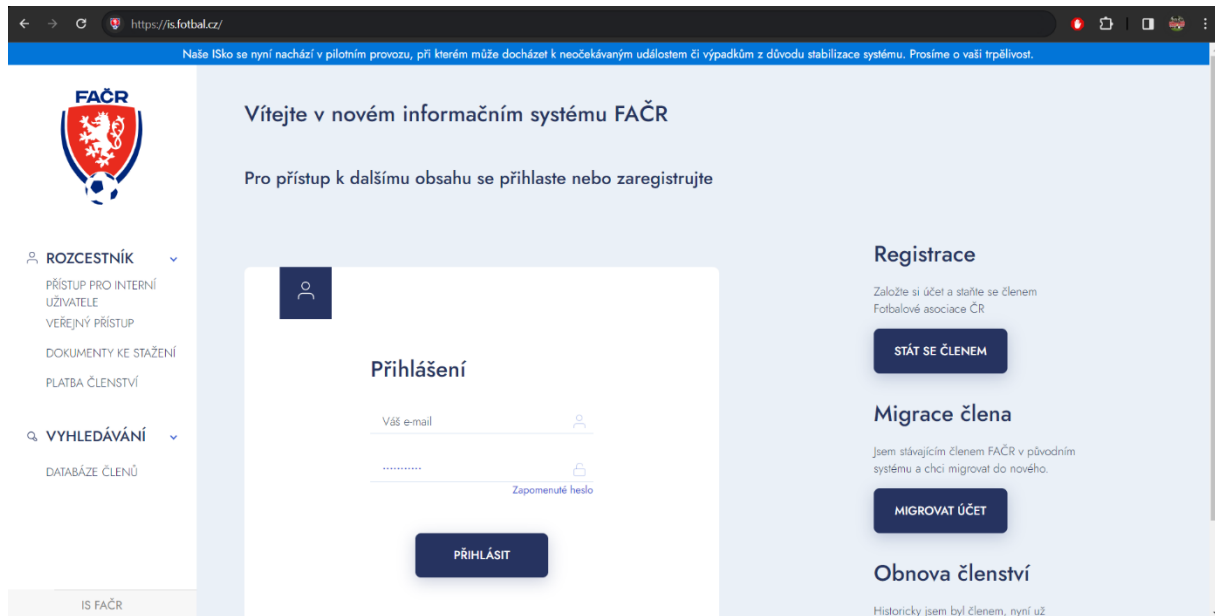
https://is.fotbal.cz/

Naše ISko se nyní nachází v pilotním provozu, při kterém může docházet k neočekávaným událostem či výpadkům z důvodu stabilizace systému. Prosíme o vaši trpělivost.

FAČR

ROZCESTNÍK

PŘÍSTUP PRO INTERNÍ UŽIVATELE

VEŘEJNÝ PŘÍSTUP

DOKUMENTY KE STAŽENÍ

PLATBA ČLENSTVÍ

VYHLEDÁVÁNÍ

DATABÁZE ČLENŮ

IS FAČR

Vítejte v novém informačním systému FAČR

Pro přístup k dalšímu obsahu se přihlaste nebo zaregistrujte

Přihlášení

Váš e-mail

..........

Zapomenuté heslo

PŘIHLÁSIT

Registrace

Založte si účet a staňte se členem Fotbalové asociace ČR

STÁT SE ČLENEM

Migrace člena

Jsem stávajícím členem FAČR v původním systému a chci migrovat do nového.

MIGROVAT ÚČET

Obnova členství

Historicky jsem byl členem, nyní už